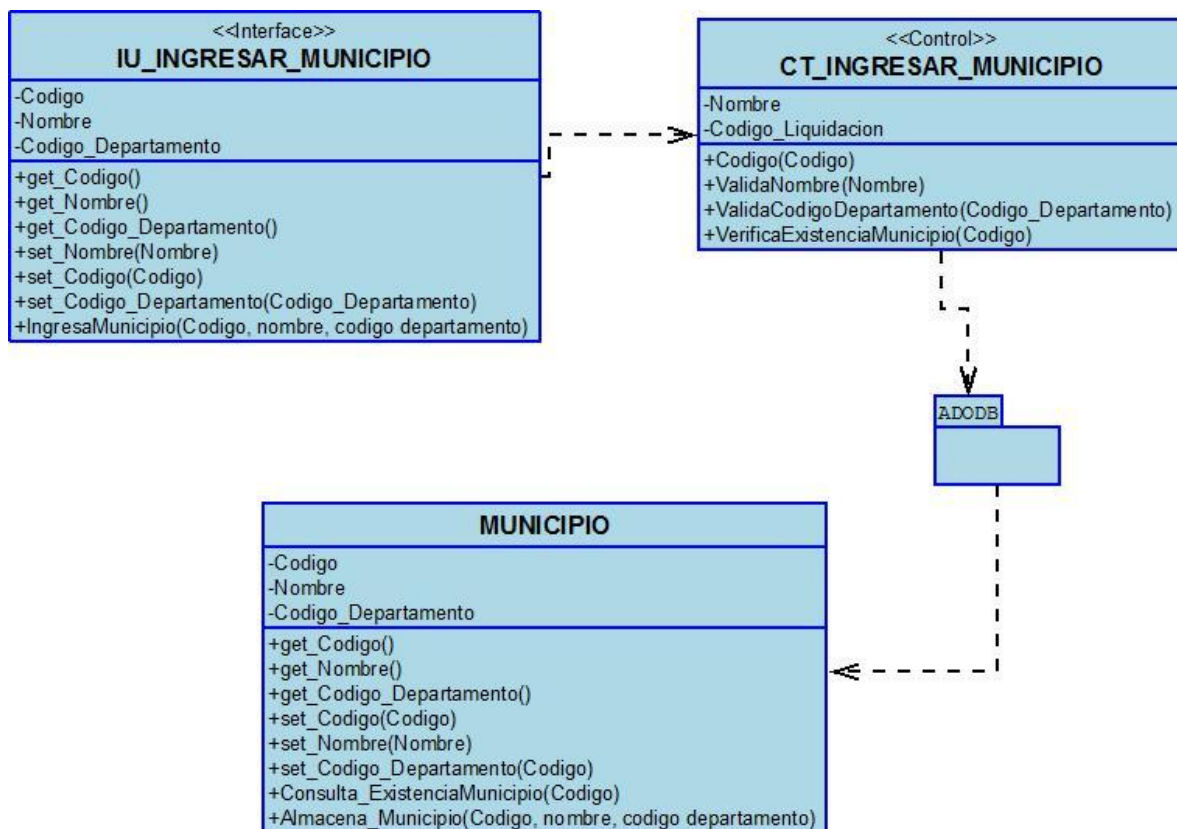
<<Interface>>
IU_INGRESAR_MUNICIPIO

-Codigo
-Nombre
-Codigo_Departamento

+get_Codigo()
+get_Nombre()
+get_Codigo_Departamento()
+set_Nombre(Nombre)
+set_Codigo(Codigo)
+set_Codigo_Departamento(Codigo_Departamento)
+IngresaMunicipio(Codigo, nombre, codigo departamento)

<<Control>>
CT_INGRESAR_MUNICIPIO

-Nombre
-Codigo_Liquidacion

+Codigo(Codigo)
+ValidaNombre(Nombre)
+ValidaCodigoDepartamento(Codigo_Departamento)
+VerificaExistenciaMunicipio(Codigo)

ADODB

MUNICIPIO

-Codigo
-Nombre
-Codigo_Departamento

+get_Codigo()
+get_Nombre()
+get_Codigo_Departamento()
+set_Codigo(Codigo)
+set_Nombre(Nombre)
+set_Codigo_Departamento(Codigo)
+Consulta_ExistenciaMunicipio(Codigo)
+Almacena_Municipio(Codigo, nombre, codigo departamento)